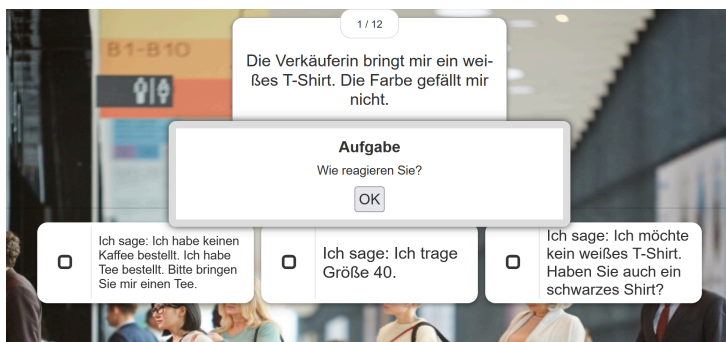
B1-B10

1 / 12

Die Verkäuferin bringt mir ein weißes T-Shirt. Die Farbe gefällt mir nicht.

Aufgabe
Wie reagieren Sie?
OK

Ich sage: Ich habe keinen Kaffee bestellt. Ich habe Tee bestellt. Bitte bringen Sie mir einen Tee.

Ich sage: Ich trage Größe 40.

Ich sage: Ich möchte kein weißes T-Shirt. Haben Sie auch ein schwarzes Shirt?